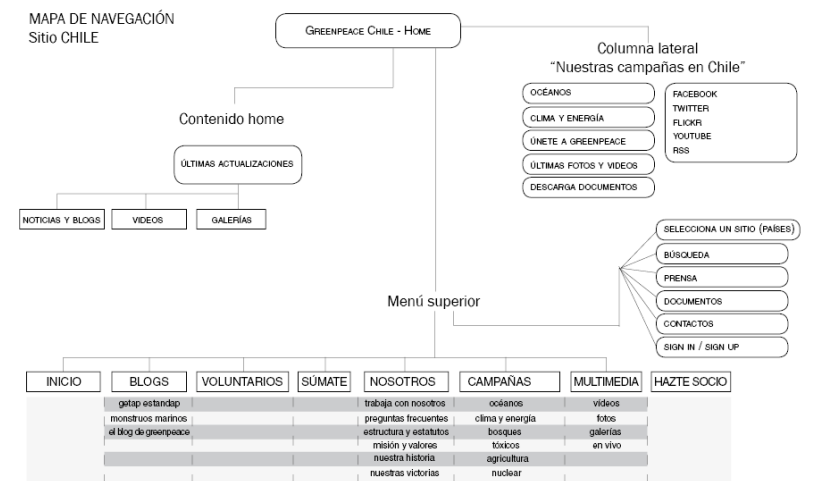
MAPA DE NAVEGACIÓN
Sitio CHILE

GREENPEACE CHILE - HOME

Columna lateral
"Nuestras campañas en Chile"

OCÉANOS
CLIMA Y ENERGÍA
ÚNETE A GREENPEACE
ÚLTIMAS FOTOS Y VIDEOS
DESCARGA DOCUMENTOS

FACEBOOK
TWITTER
FLICKR
YOUTUBE
RSS

Contenido home

ÚLTIMAS ACTUALIZACIONES

NOTICIAS Y BLOGS
VIDEOS
GALERÍAS

SELECCIONA UN SITIO (PAÍSES)
BÚSQUEDA
PRENSA
DOCUMENTOS
CONTACTOS
SIGN IN / SIGN UP

Menú superior

| INICIO | BLOGS | VOLUNTARIOS | SÚMATE | NOSOTROS | CAMPAÑAS | MULTIMEDIA | HAZTE SOCIO |
|---|---|---|---|---|---|---|---|
| | getap estandap | | | trabaja con nosotros | océanos | videos | |
| | monstruos marinos | | | preguntas frecuentes | clima y energía | fotos | |
| | el blog de greenpeace | | | estructura y estatutos | bosques | galerías | |
| | | | | misión y valores | tóxicos | en vivo | |
| | | | | nuestra historia | agricultura | | |
| | | | | nuestras victorias | nuclear | | |